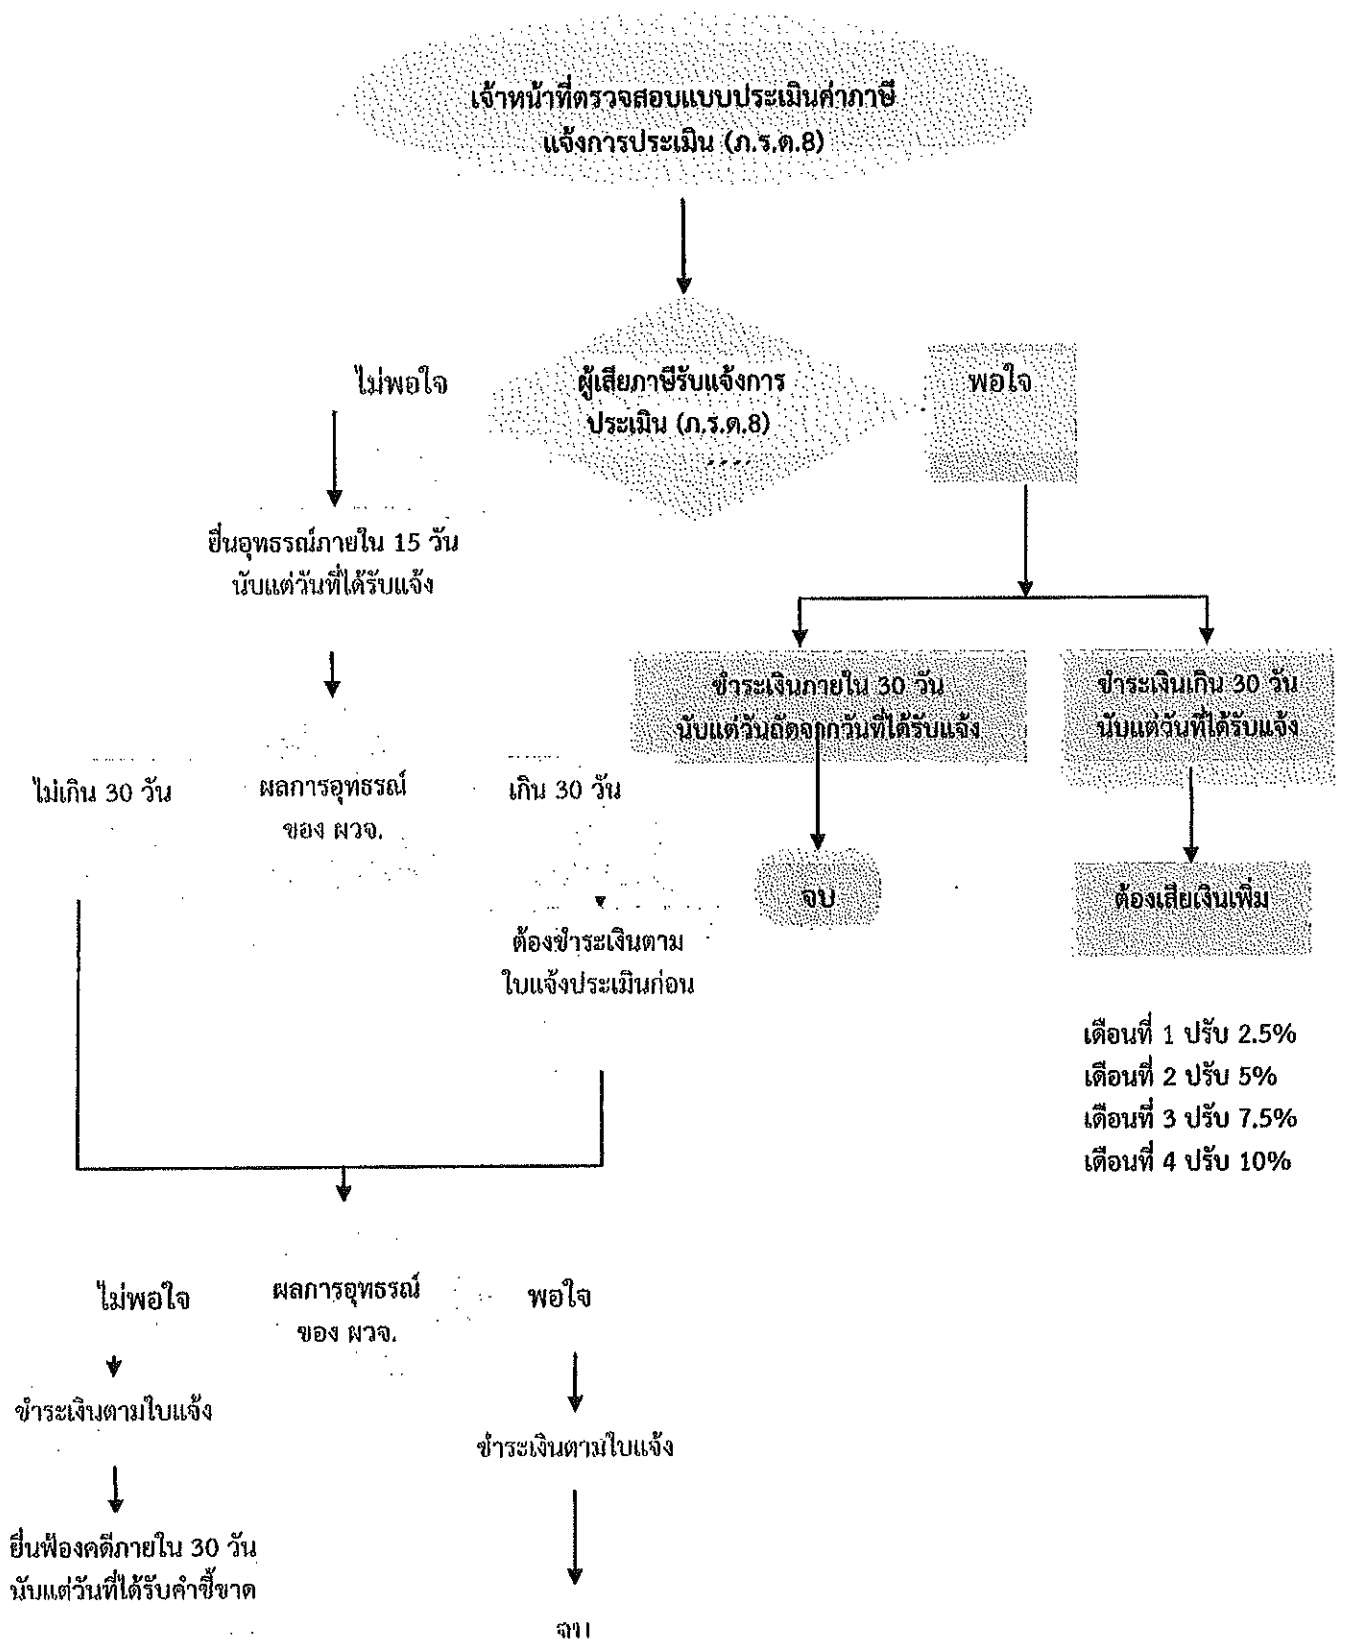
เจ้าหน้าที่ตรวจสอบแบบประเมินค่าภาษี
แจ้งการประเมิน (ภ.ร.ด.8)

ไม่พอใจ

ผู้เสียภาษีรับแจ้งการประเมิน (ภ.ร.ด.8)

พอใจ

ยื่นอุทธรณ์ภายใน 15 วัน
นับแต่วันที่ได้รับแจ้ง

ชำระเงินภายใน 30 วัน
นับแต่วันถัดจากวันที่ได้รับแจ้ง

ชำระเงินเกิน 30 วัน
นับแต่วันที่ได้รับแจ้ง

ไม่เกิน 30 วัน

ผลการอุทธรณ์
ของ ผวจ.

เกิน 30 วัน

จบ

ต้องเสียเงินเพิ่ม

ต้องชำระเงินตาม
ใบแจ้งประเมินก่อน

เดือนที่ 1 ปรับ 2.5%
เดือนที่ 2 ปรับ 5%
เดือนที่ 3 ปรับ 7.5%
เดือนที่ 4 ปรับ 10%

ไม่พอใจ

ผลการอุทธรณ์
ของ ผวจ.

พอใจ

ชำระเงินตามใบแจ้ง

ชำระเงินตามใบแจ้ง

ยื่นฟ้องคดีภายใน 30 วัน
นับแต่วันที่ได้รับคำชี้ขาด

จบ